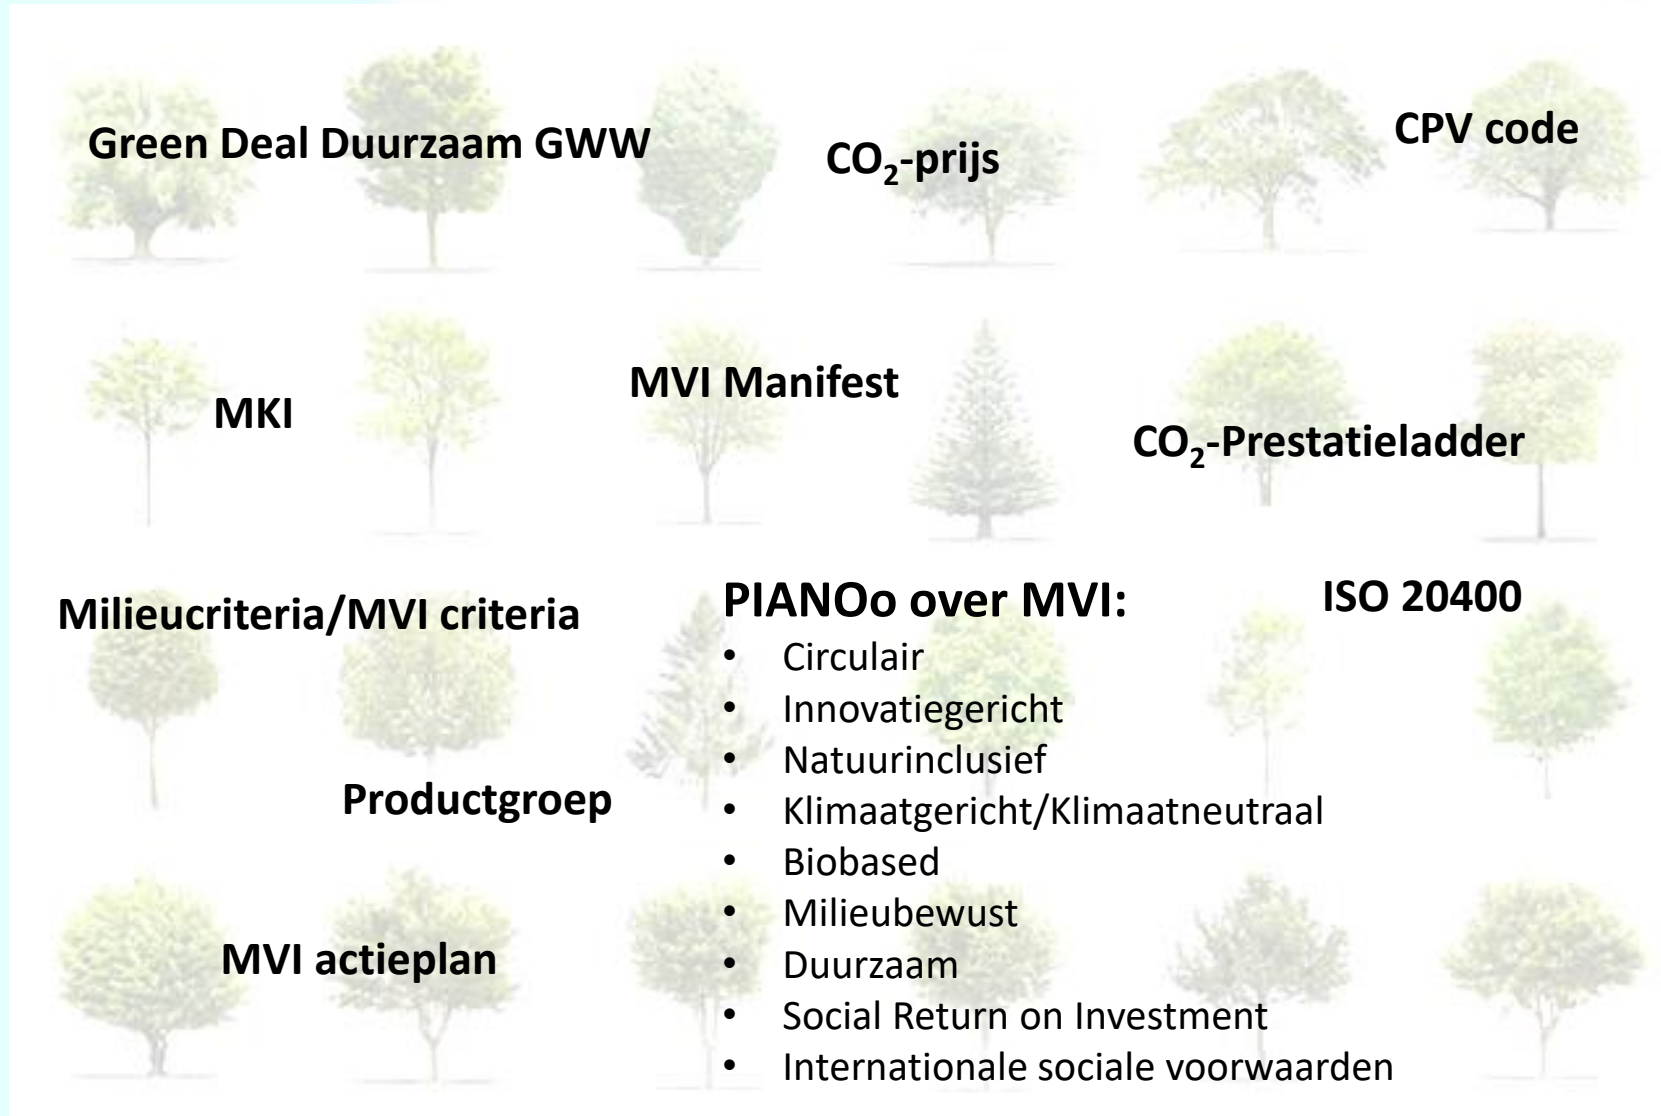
Green Deal Duurzaam GWW

$CO_2$-prijs

CPV code

MKI

MVI Manifest

$CO_2$-Prestatieladder

Milieucriteria/MVI criteria

PIANOo over MVI:

- Circulair
- Innovatiegericht
- Natuurinclusief
- Klimaatgericht/Klimaatneutraal
- Biobased
- Milieubewust
- Duurzaam
- Social Return on Investment
- Internationale sociale voorwaarden

ISO 20400

Productgroep

MVI actieplan